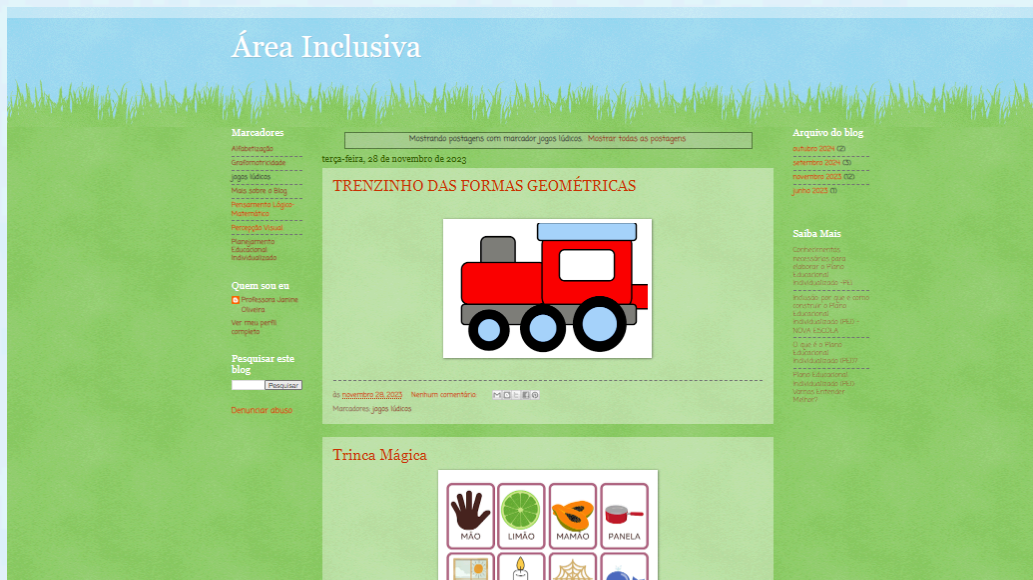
Área Inclusiva

Marcadores

Alfabetização
Grafomotricidade
Jogos lúdicos
Mais sobre o Blog
Pensamento Lógico-Matemático
Percepção Visual
Planejamento Educacional Individualizado

Quem sou eu

Professora Janine Oliveira

Ver meu perfil completo

Pesquisar este blog

Pesquisar

Denunciar abuso

Mostrando postagens com marcador jogos lúdicos. Mostrar todas as postagens

terça-feira, 28 de novembro de 2023

TRENZINHO DAS FORMAS GEOMÉTRICAS

às novembro 28, 2023 Nenhum comentário:

Marcadores: jogos lúdicos

Trinca Mágica

MÃO LIMÃO MAMÃO PANELA

Arquivo do blog

outubro 2024 (2)
setembro 2024 (3)
novembro 2023 (12)
junho 2023 (1)

Saiba Mais

Conhecimentos necessários para elaborar o Plano Educacional Individualizado - PEI
Inclusão: por que e como construir o Plano Educacional Individualizado (PEI) - NOVA ESCOLA
O que é o Plano Educacional Individualizado (PEI)?
Plano Educacional Individualizado (PEI): Vamos Entender Melhor?